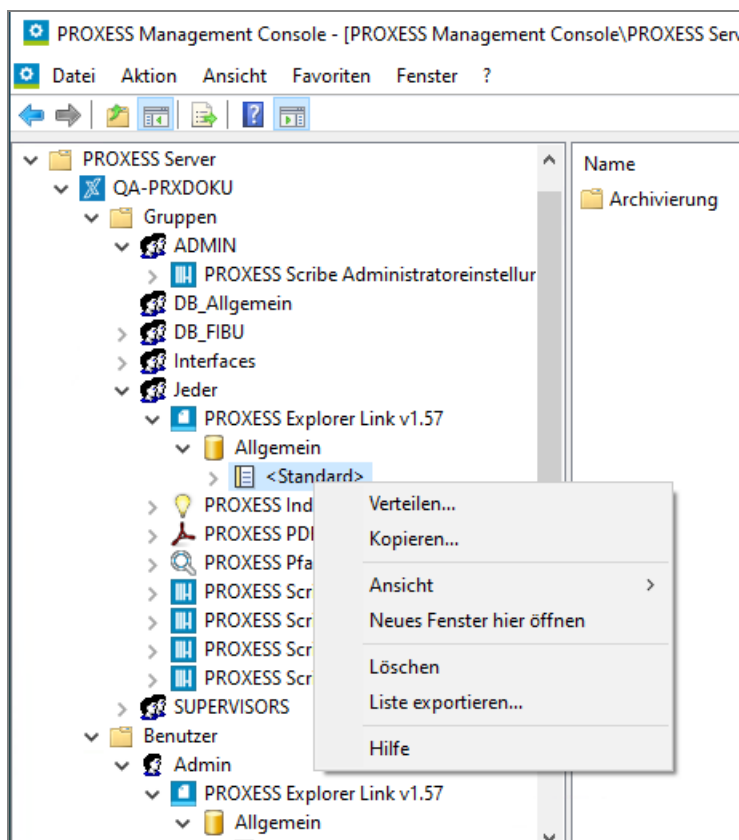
PROXESS Management Console - [PROXESS Management Console\PROXESS Serv

Datei Aktion Ansicht Favoriten Fenster ?

PROXESS Server
QA-PRXDOKU
Gruppen
ADMIN
PROXESS Scribe Administratoreinstellur
DB_Allgemein
DB_FIBU
Interfaces
Jeder
PROXESS Explorer Link v1.57
Allgemein
<Standard>
PROXESS Ind
PROXESS PDI
PROXESS Pfa
PROXESS Scr
PROXESS Scr
PROXESS Scr
PROXESS Scr
SUPERVISORS
Benutzer
Admin
PROXESS Explorer Link v1.57
Allgemein

Verteilen...
Kopieren...
Ansicht
Neues Fenster hier öffnen
Löschen
Liste exportieren...
Hilfe

Name
Archivierung